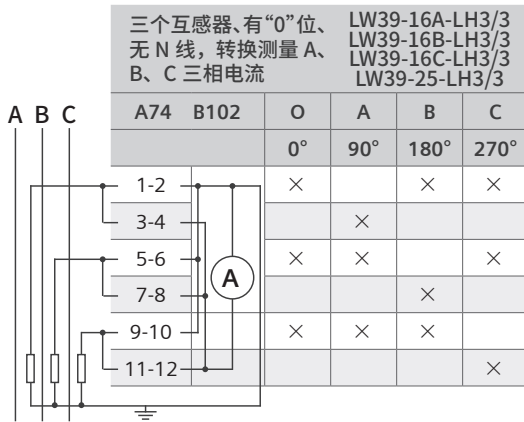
三个互感器、有“0”位、无 N 线，转换测量 A、B、C 三相电流

LW39-16A-LH3/3
LW39-16B-LH3/3
LW39-16C-LH3/3
LW39-25-LH3/3

A B C

| A74 | B102 | O | A | B | C |
|---|---|---|---|---|---|
| | | 0° | 90° | 180° | 270° |
| 1-2 | | × | | × | × |
| 3-4 | | | × | | |
| 5-6 | A | × | × | | × |
| 7-8 | | | | × | |
| 9-10 | | × | × | × | |
| 11-12 | | | | | × |